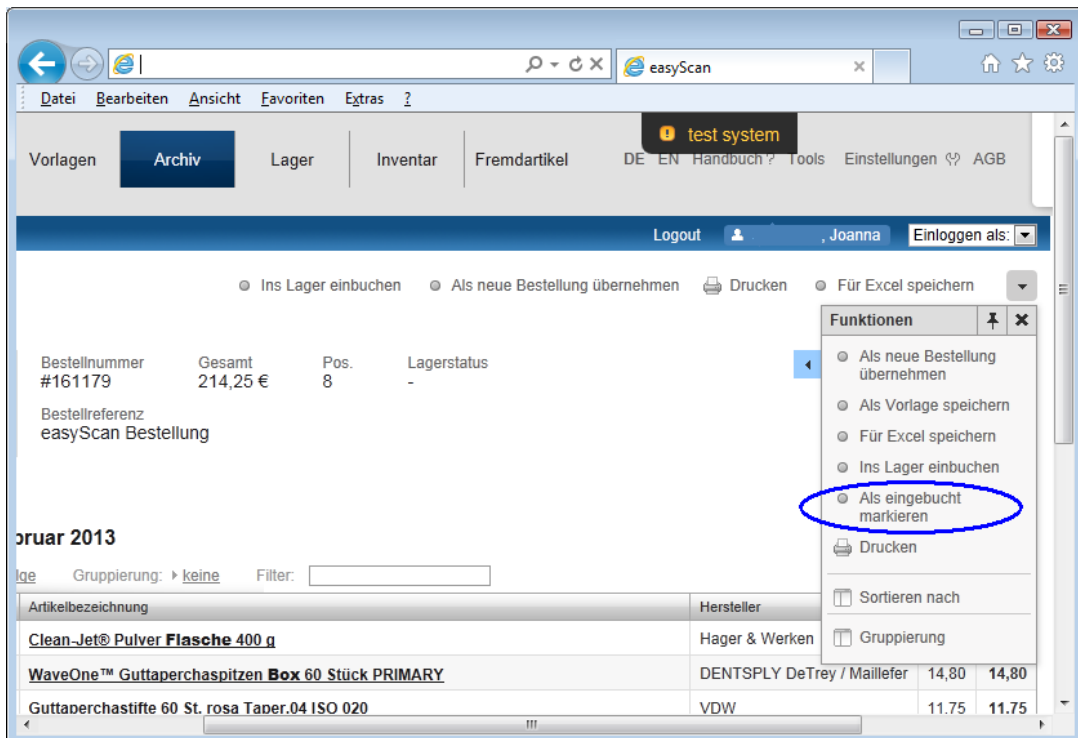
easyScan

Datei Bearbeiten Ansicht Favoriten Extras ?

test system

Vorlagen Archiv Lager Inventar Fremdartikel DE EN Handbuch? Tools Einstellungen AGB

Logout , Joanna Einloggen als:

Ins Lager einbuchen Als neue Bestellung übernehmen Drucken Für Excel speichern

Funktionen

Als neue Bestellung übernehmen

Als Vorlage speichern

Für Excel speichern

Ins Lager einbuchen

Als eingebucht markieren

Drucken

Sortieren nach

Gruppierung

| Bestellnummer | Gesamt | Pos. | Lagerstatus |
|---|---|---|---|
| #161179 | 214,25 € | 8 | - |

Bestellreferenz
easyScan Bestellung

oruar 2013

lge Gruppierung: keine Filter:

| Artikelbezeichnung | Hersteller | | |
|---|---|---|---|
| Clean-Jet® Pulver Flasche 400 g | Hager & Werken | | |
| WaveOne™ Guttaperchaspitzen Box 60 Stück PRIMARY | DENTSPLY DeTrey / Maillefer | 14,80 | 14,80 |
| Guttaperchastifte 60 St. rosa Taper.04 ISO 020 | VDW | 11,75 | 11,75 |